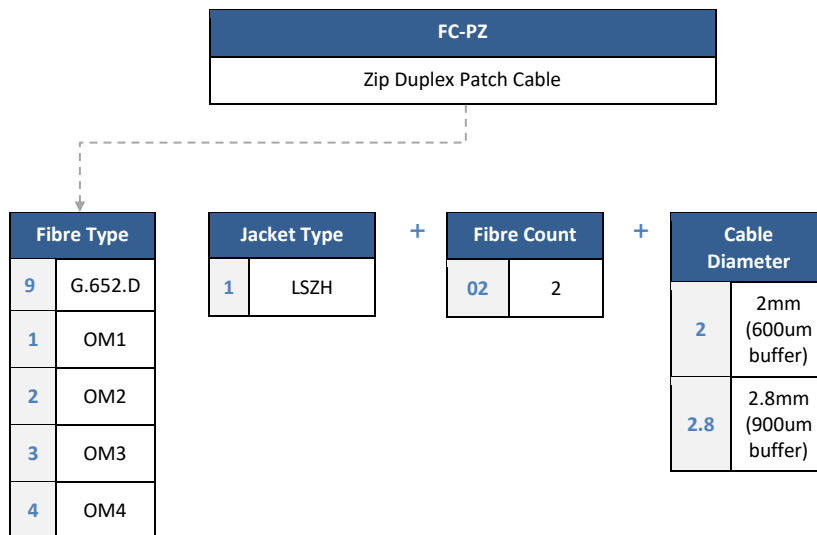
FC-PZ

Zip Duplex Patch Cable

| Fibre Type | |
|---|---|
| 9 | G.652.D |
| 1 | OM1 |
| 2 | OM2 |
| 3 | OM3 |
| 4 | OM4 |

| Jacket Type | |
|---|---|
| 1 | LSZH |

+

| Fibre Count | |
|---|---|
| 02 | 2 |

+

| Cable Diameter | |
|---|---|
| 2 | 2mm (600um buffer) |
| 2.8 | 2.8mm (900um buffer) |